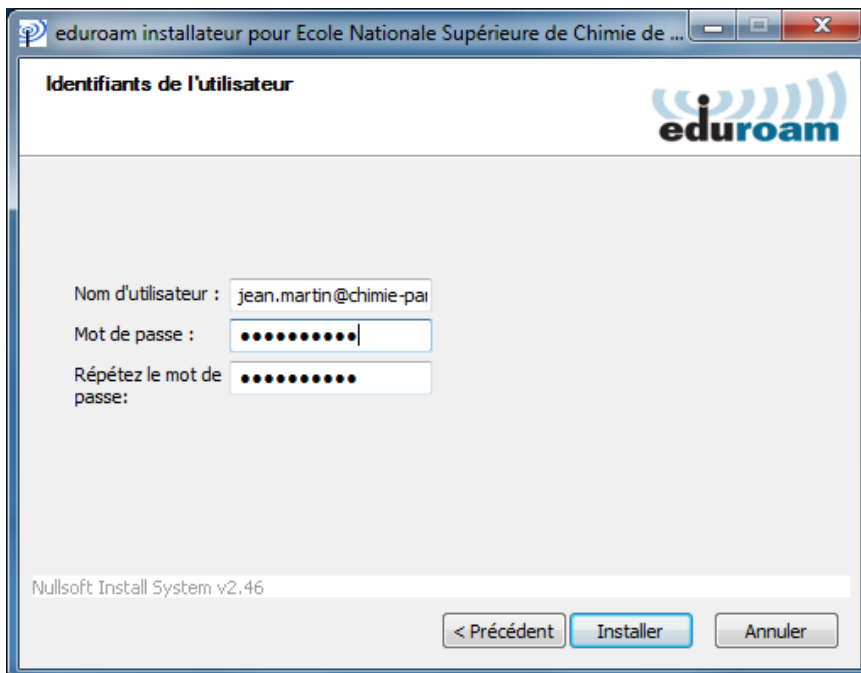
eduroam installateur pour Ecole Nationale Supérieure de Chimie de ...

Identifiants de l'utilisateur

eduroam

Nom d'utilisateur : jean.martin@chimie-par

Mot de passe : ••••••••••

Répétez le mot de passe: ••••••••••

Nullsoft Install System v2.46

< Précédent Installer Annuler